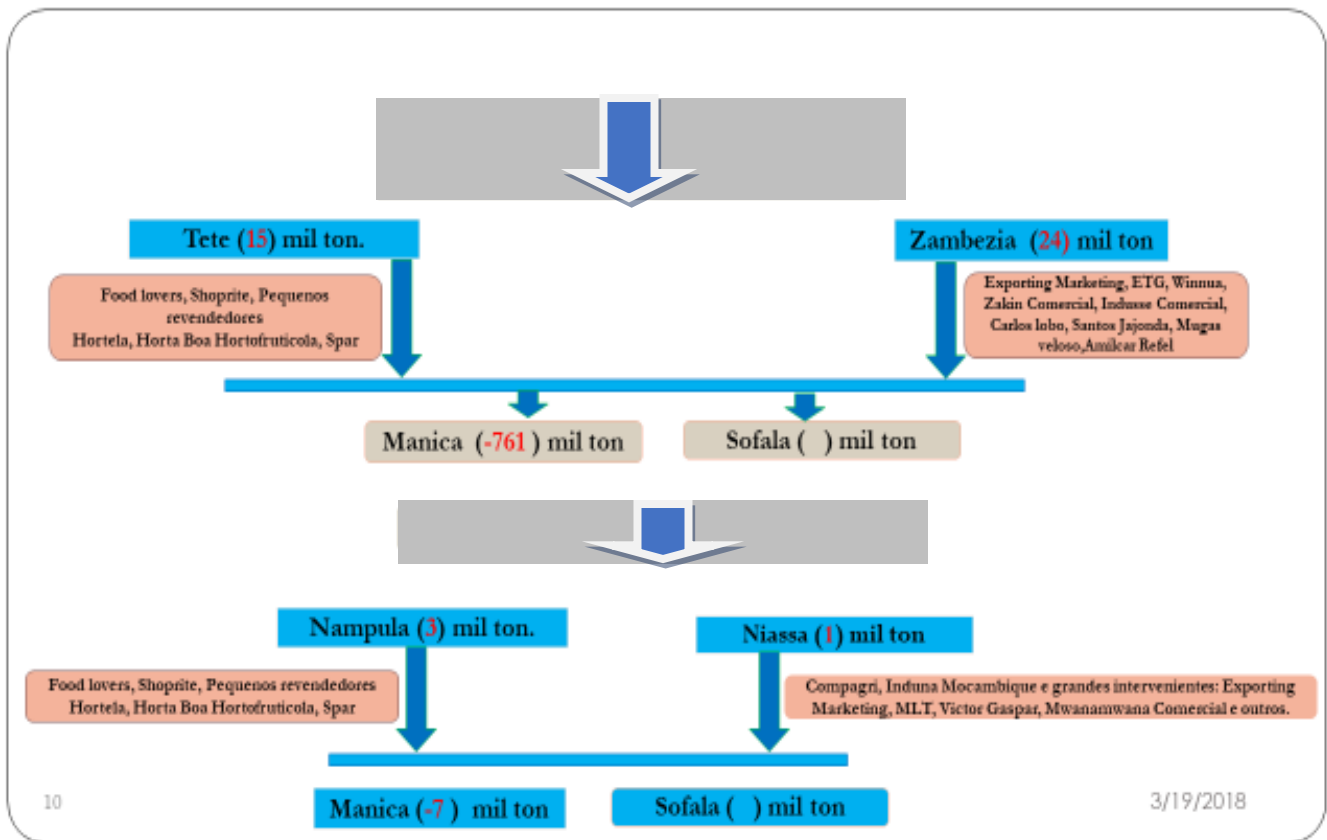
Tete (15) mil ton.

Zambezia (24) mil ton

Food lovers, Shoprite, Pequenos revendedores Hortela, Horta Boa Hortofruticola, Spar

Exporting Marketing, ETG, Winnua, Zakin Comercial, Indusse Comercial, Carlos lobo, Santos Jajonda, Mugas veloso,Amilcar Refel

Manica (-761 ) mil ton

Sofala ( ) mil ton

Nampula (3) mil ton.

Niassa (1) mil ton

Food lovers, Shoprite, Pequenos revendedores Hortela, Horta Boa Hortofruticola, Spar

Compagri, Induna Mocambique e grandes intervenientes: Exporting Marketing, MLT, Victor Gaspar, Mwanamwana Comercial e outros.

Manica (-7 ) mil ton

Sofala ( ) mil ton

10

3/19/2018